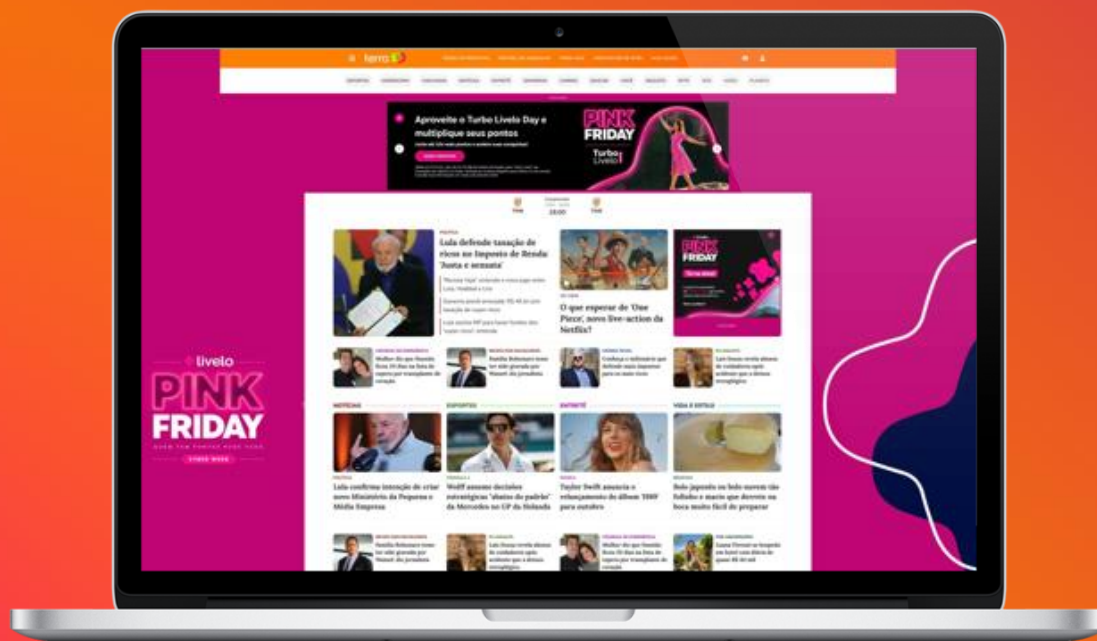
terra

Aproveite o Turbo Livelo Day e multiplique seus pontos

PINK FRIDAY

Turbo Livelo

Lula defende taxação de ricos no Imposto de Renda: 'Justa e sensata'

O que esperar de 'One Piece', novo live-action da Netflix?

PINK FRIDAY

livelo

PINK FRIDAY

NOTÍCIAS

ESPORTES

ENTRETÊ

VIDA E ESTILO

Lula confirma intenção de criar novo Ministério da Pequena e Média Empresa

Wolff assume decisões estratégicas 'abaixo do padrão' da Mercedes no GP da Holanda

Taylor Swift anuncia o relançamento do álbum '1989' para outubro

Bolo japonês ou bolo nuvem: tão fofinho e macio que derrete na boca muito fácil de preparar